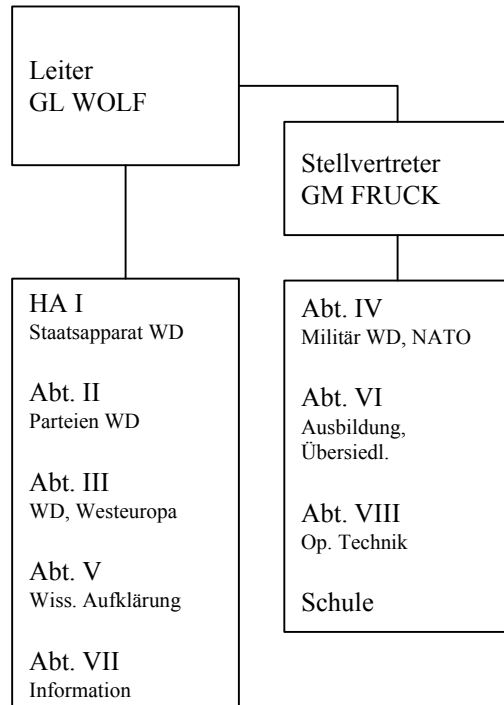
Leiter
GL WOLF

Stellvertreter
GM FRUCK

HA I
Staatsapparat WD

Abt. II
Parteien WD

Abt. III
WD, Westeuropa

Abt. V
Wiss. Aufklärung

Abt. VII
Information

Abt. IV
Militär WD, NATO

Abt. VI
Ausbildung, Übersiedl.

Abt. VIII
Op. Technik

Schule